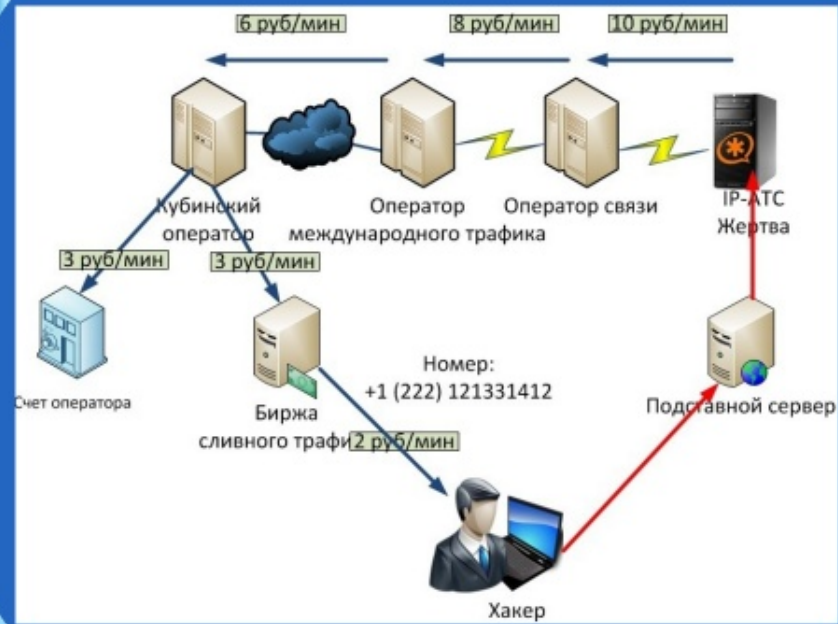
6 руб/мин
8 руб/мин
10 руб/мин

Кубинский оператор

Оператор международного трафика

Оператор связи

IP-АТС Жертва

3 руб/мин
3 руб/мин

Счет оператора

Биржа сливного трафи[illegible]
2 руб/мин

Номер:
+1 (222) 121331412

Подставной сервер

Хакер